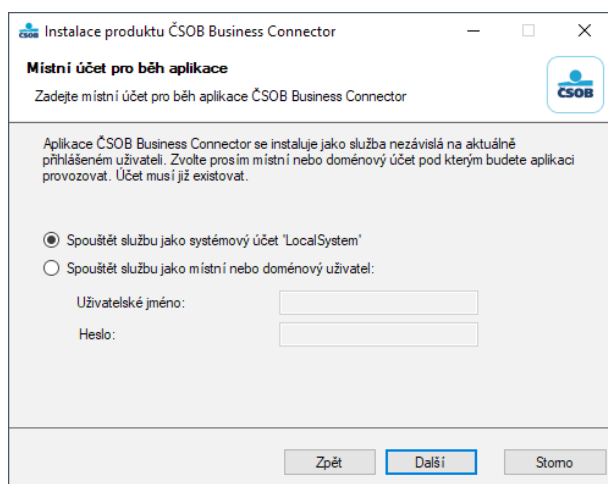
Instalace produktu ČSOB Business Connector

Místní účet pro běh aplikace

Zadejte místní účet pro běh aplikace ČSOB Business Connector

ČSOB

Aplikace ČSOB Business Connector se instaluje jako služba nezávislá na aktuálně přihlášeném uživateli. Zvolte prosím místní nebo doménový účet pod kterým budete aplikaci provozovat. Účet musí již existovat.

Spouštět službu jako systémový účet 'LocalSystem'

Spouštět službu jako místní nebo doménový uživatel:

Uživatelské jméno:

Heslo:

Zpět

Další

Storno